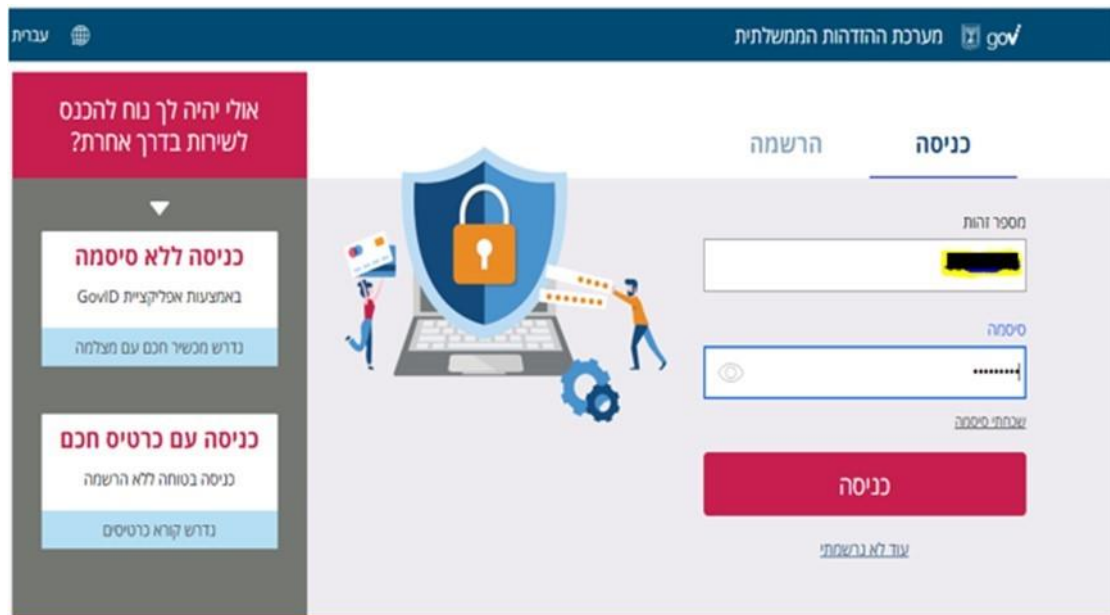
gov מערכת ההזדהות הממשלתית
עברית

כניסה
הרשמה

מספר זהות
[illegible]

סיסמה
••••••••••

שכחתי סיסמה

כניסה

עוד לא נרשמתי

אולי יהיה לך נוח להכנס לשירות בדרך אחרת?

כניסה ללא סיסמה
באמצעות אפליקציית GovID
נדרש מכשיר חכם עם מצלמה

כניסה עם כרטיס חכם
כניסה בטוחה ללא הרשמה
נדרש קורא כרטיסים